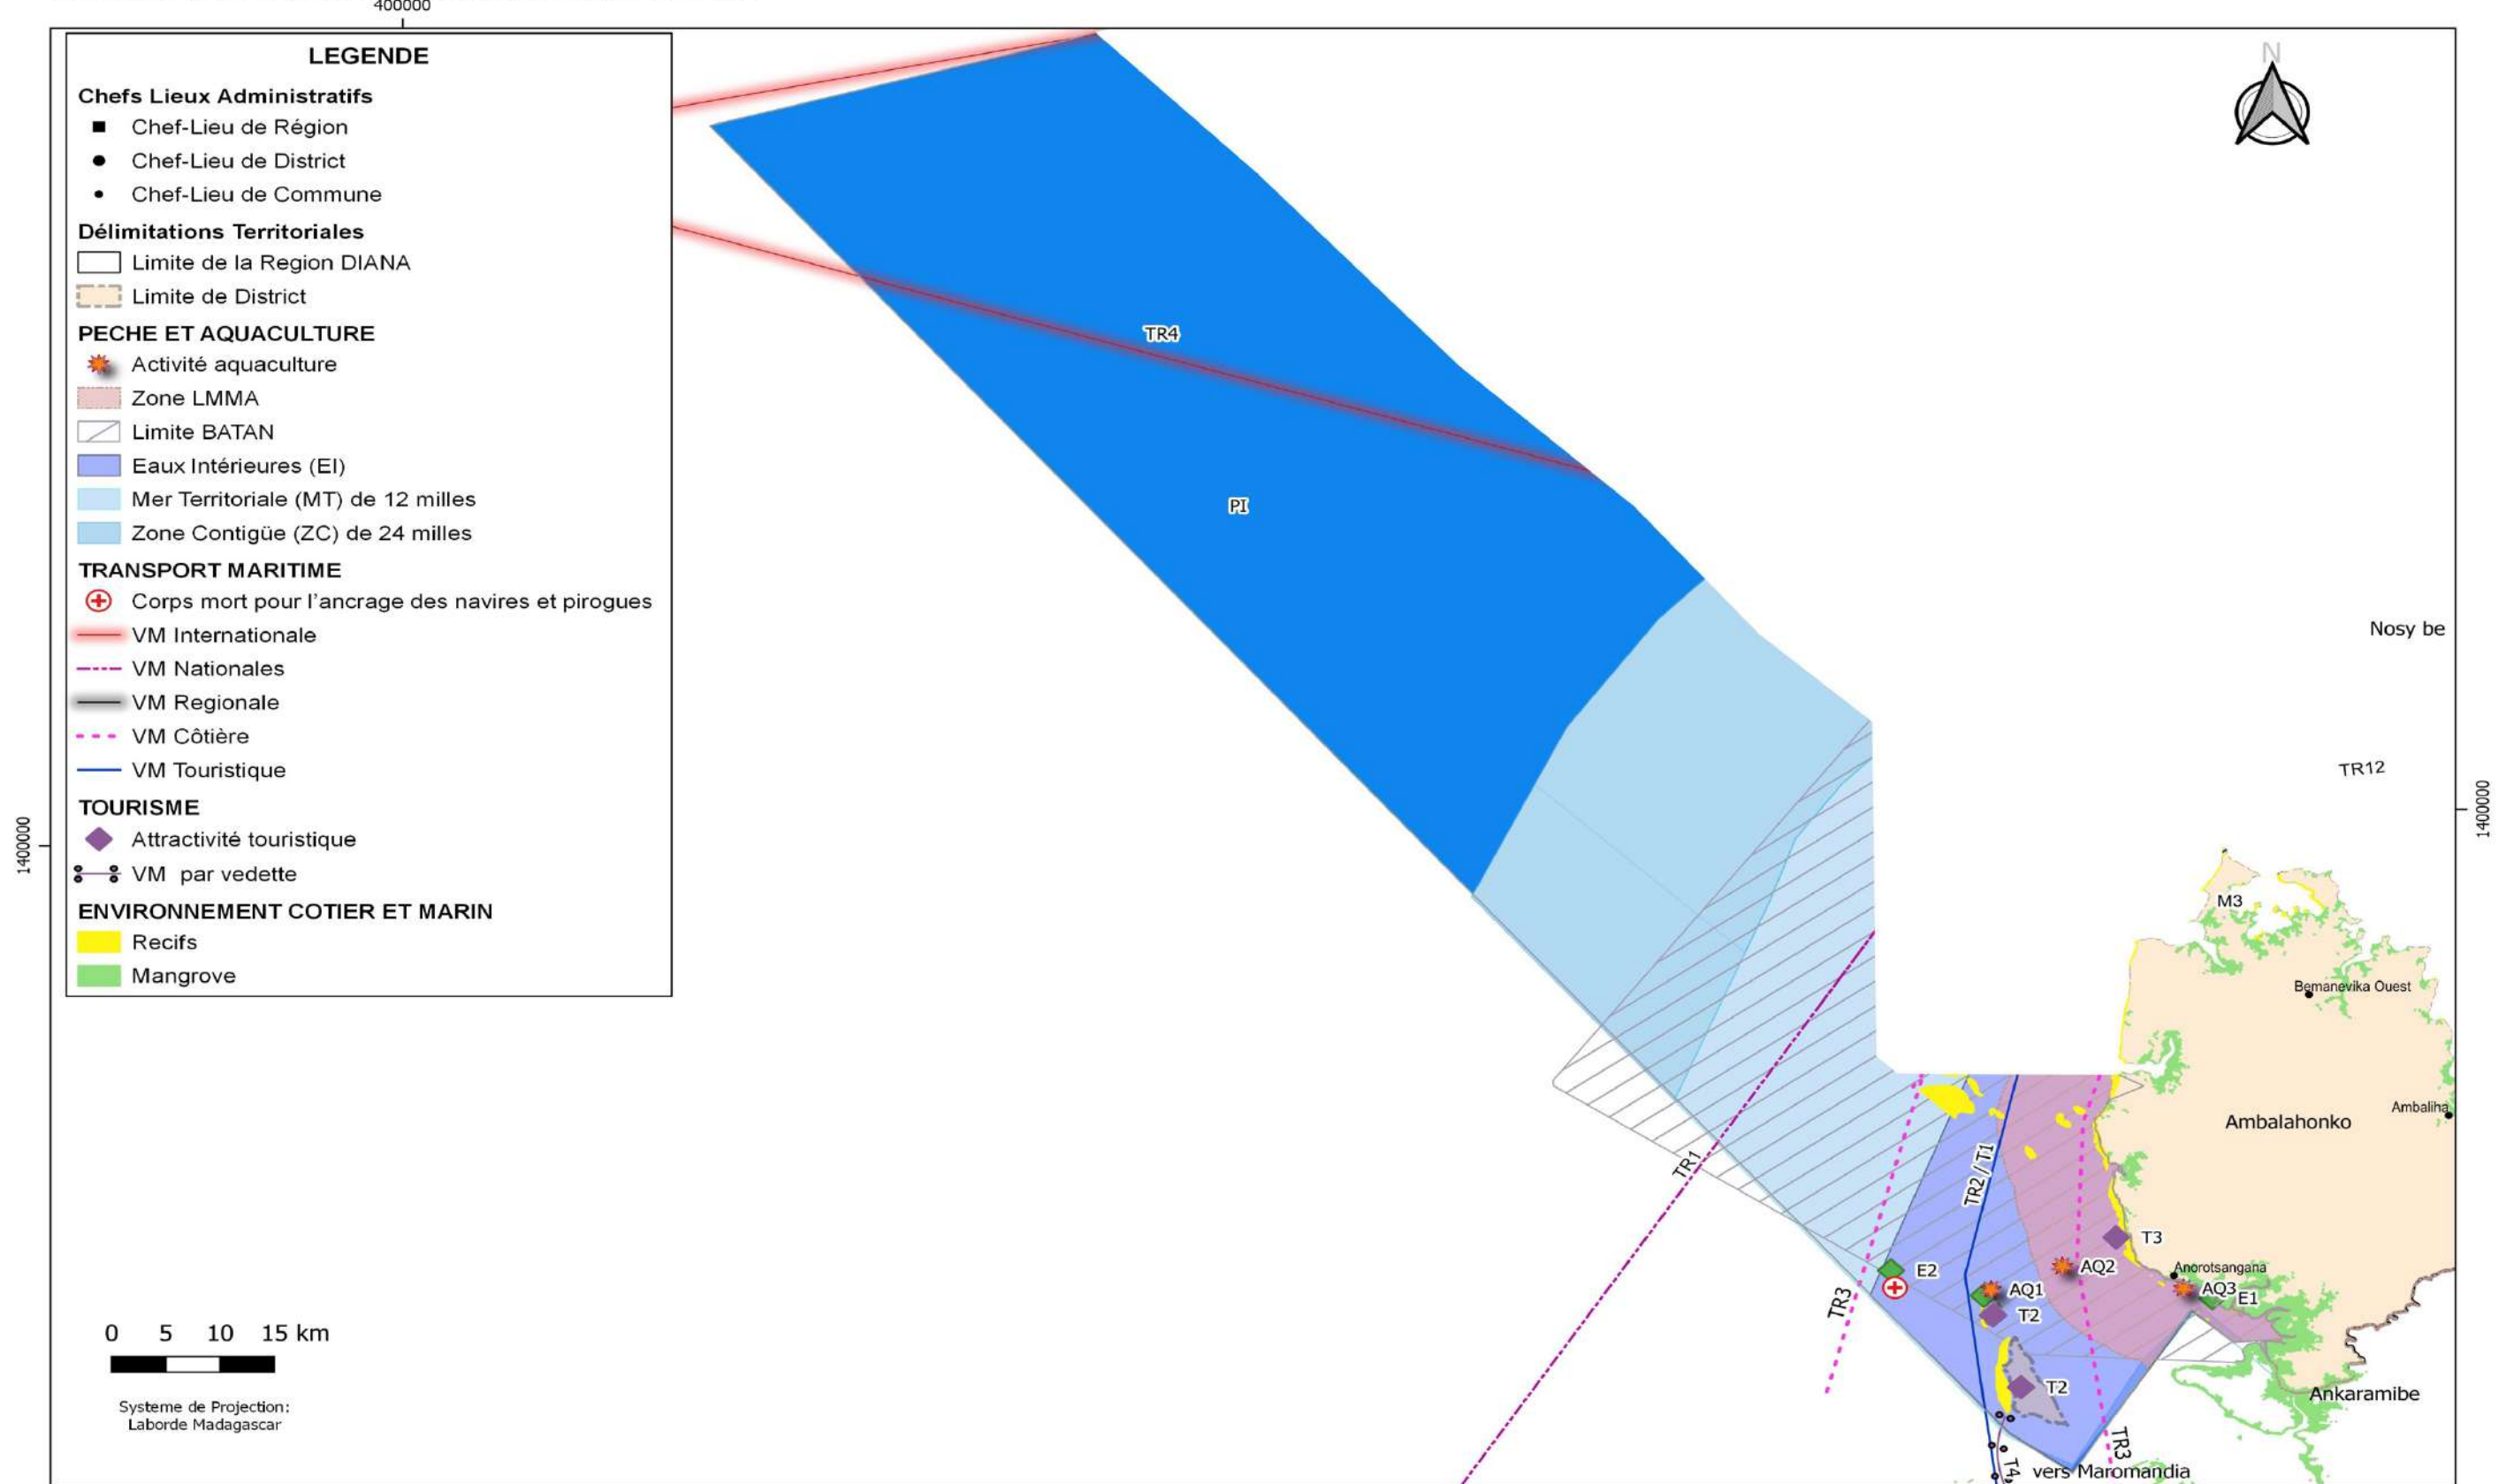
400000

LEGENDE
Chefs Lieux Administratifs
Chef-Lieu de Région
Chef-Lieu de District
Chef-Lieu de Commune
Délimitations Territoriales
Limite de la Region DIANA
Limite de District
PECHE ET AQUACULTURE
Activité aquaculture
Zone LMMA
Limite BATAN
Eaux Intérieures (EI)
Mer Territoriale (MT) de 12 milles
Zone Contigüe (ZC) de 24 milles
TRANSPORT MARITIME
Corps mort pour l'ancrage des navires et pirogues
VM Internationale
VM Nationales
VM Regionale
VM Côtière
VM Touristique
TOURISME
Attractivité touristique
VM par vedette
ENVIRONNEMENT COTIER ET MARIN
Recifs
Mangrove

N

TR4
PI
Nosy be
TR12
1400000
1400000
M3
Bemanevika Ouest
Ambalahonko
Ambaliha
TR1
TR2 / T1
T3
Anorotsangana
AQ2
E2
AQ1
AQ3
E1
TR3
T2
T2
Ankaramibe
TR3
T4
vers Maromandia

0 5 10 15 km
Systeme de Projection:
Laborde Madagascar